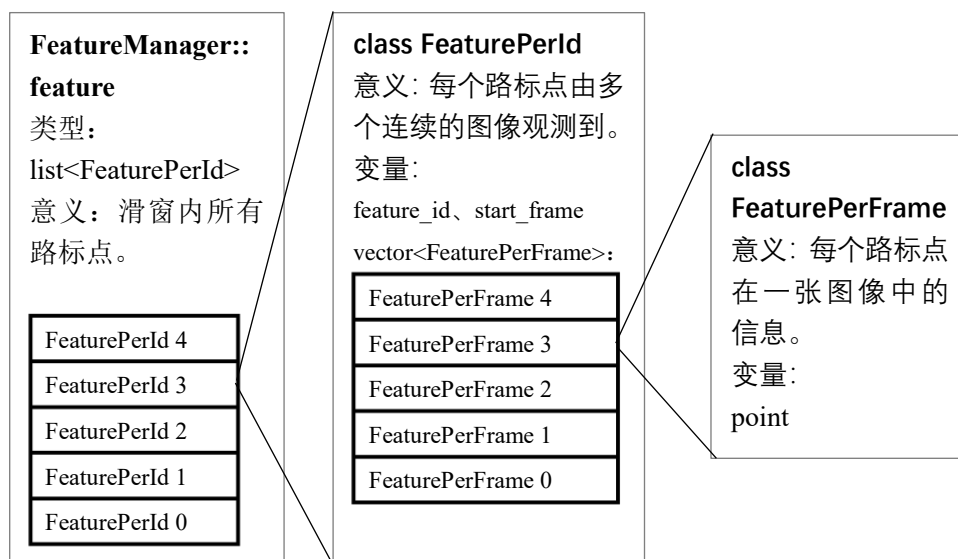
FeatureManager::feature
类型：
list<FeaturePerId>
意义：滑窗内所有路标点。

| FeaturePerId 4 |
|---|
| FeaturePerId 3 |
| FeaturePerId 2 |
| FeaturePerId 1 |
| FeaturePerId 0 |

class FeaturePerId
意义：每个路标点由多个连续的图像观测到。
变量：
feature_id、start_frame
vector<FeaturePerFrame>：

| FeaturePerFrame 4 |
|---|
| FeaturePerFrame 3 |
| FeaturePerFrame 2 |
| FeaturePerFrame 1 |
| FeaturePerFrame 0 |

class FeaturePerFrame
意义：每个路标点在一张图像中的信息。
变量：
point